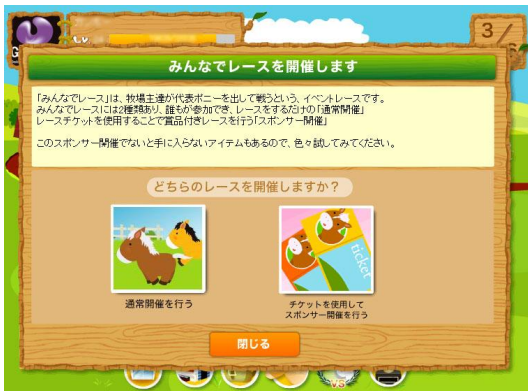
3/

Lv

みんなでレースを開催します

「みんなでレース」は、牧場主達が代表ポニーを出して戦うという、イベントレースです。
みんなでレースには2種類あり、誰もが参加でき、レースをするだけの「通常開催」
レースチケットを使用することで賞品付きレースを行う「スポンサー開催」

このスポンサー開催でないと手に入らないアイテムもあるので、色々試してみてください。

どちらのレースを開催しますか？

通常開催を行う

ticket

チケットを使用して
スポンサー開催を行う

閉じる

VS